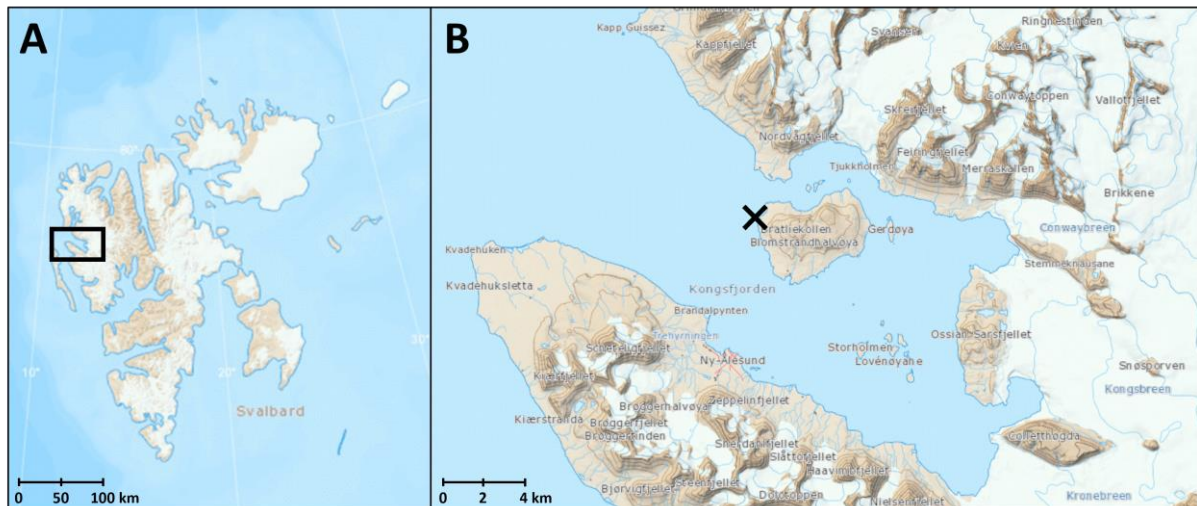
A

80°

10°

20°

30°

Svalbard

0 50 100 km

B

Kapp Guissez

Kappfjellet

Svanen

Ringhestinden

Kvea

Conwaytoppen

Vallotfjellet

Skrefjellet

Nordvågfjellet

Feiringfjellet

Merraskollen

Tjukkholmen

Brikkene

Bratliekollen

Blomstrandhalvøya

Gerdøya

Conwaybreen

Kvadehuken

Stemmeknausane

Kvadehuksletta

Kongsfjorden

Brandalpynten

Ossian Sarsfjellet

Trehyrningen

Scheteligfjellet

Ny-Ålesund

Storholmen

Lovénøyane

Snøsporven

Kongsbreen

Kiærfjellet

Zeppelinfjellet

Brøggerhalvøya

Kiærstranda

Brøggerfjellet

Brøggertinden

Sherdahlfjellet

Slåttofjellet

Colletthøgda

Haavimbfjellet

Bjørvigfjellet

Steenfjellet

Dolltoppen

Nielsenfjellet

Kronebreen

0 2 4 km